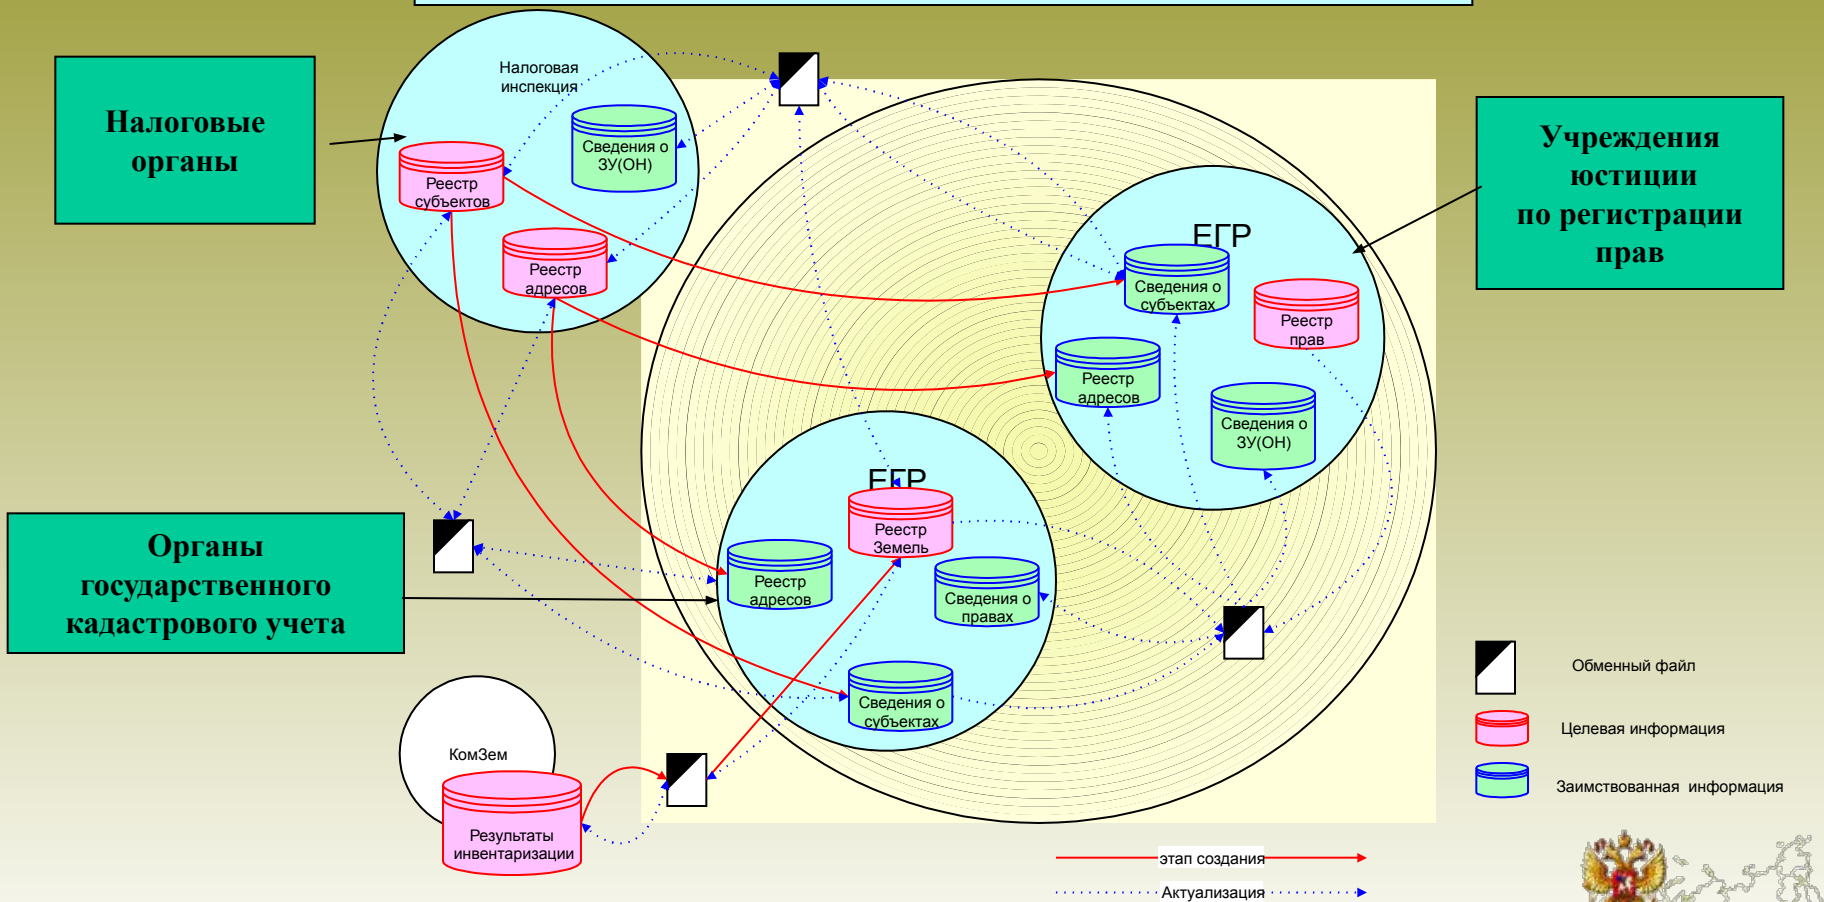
Налоговые органы

Налоговая инспекция

Сведения о ЗУ(ОН)

Реестр субъектов

Реестр адресов

Учреждения юстиции по регистрации прав

ЕГР

Сведения о субъектах

Реестр прав

Реестр адресов

Сведения о ЗУ(ОН)

Органы государственного кадастрового учета

ЕГР

Реестр Земель

Реестр адресов

Сведения о правах

Сведения о субъектах

КомЗем

Результаты инвентаризации

Обменный файл

Целевая информация

Заимствованная информация

этап создания

Актуализация